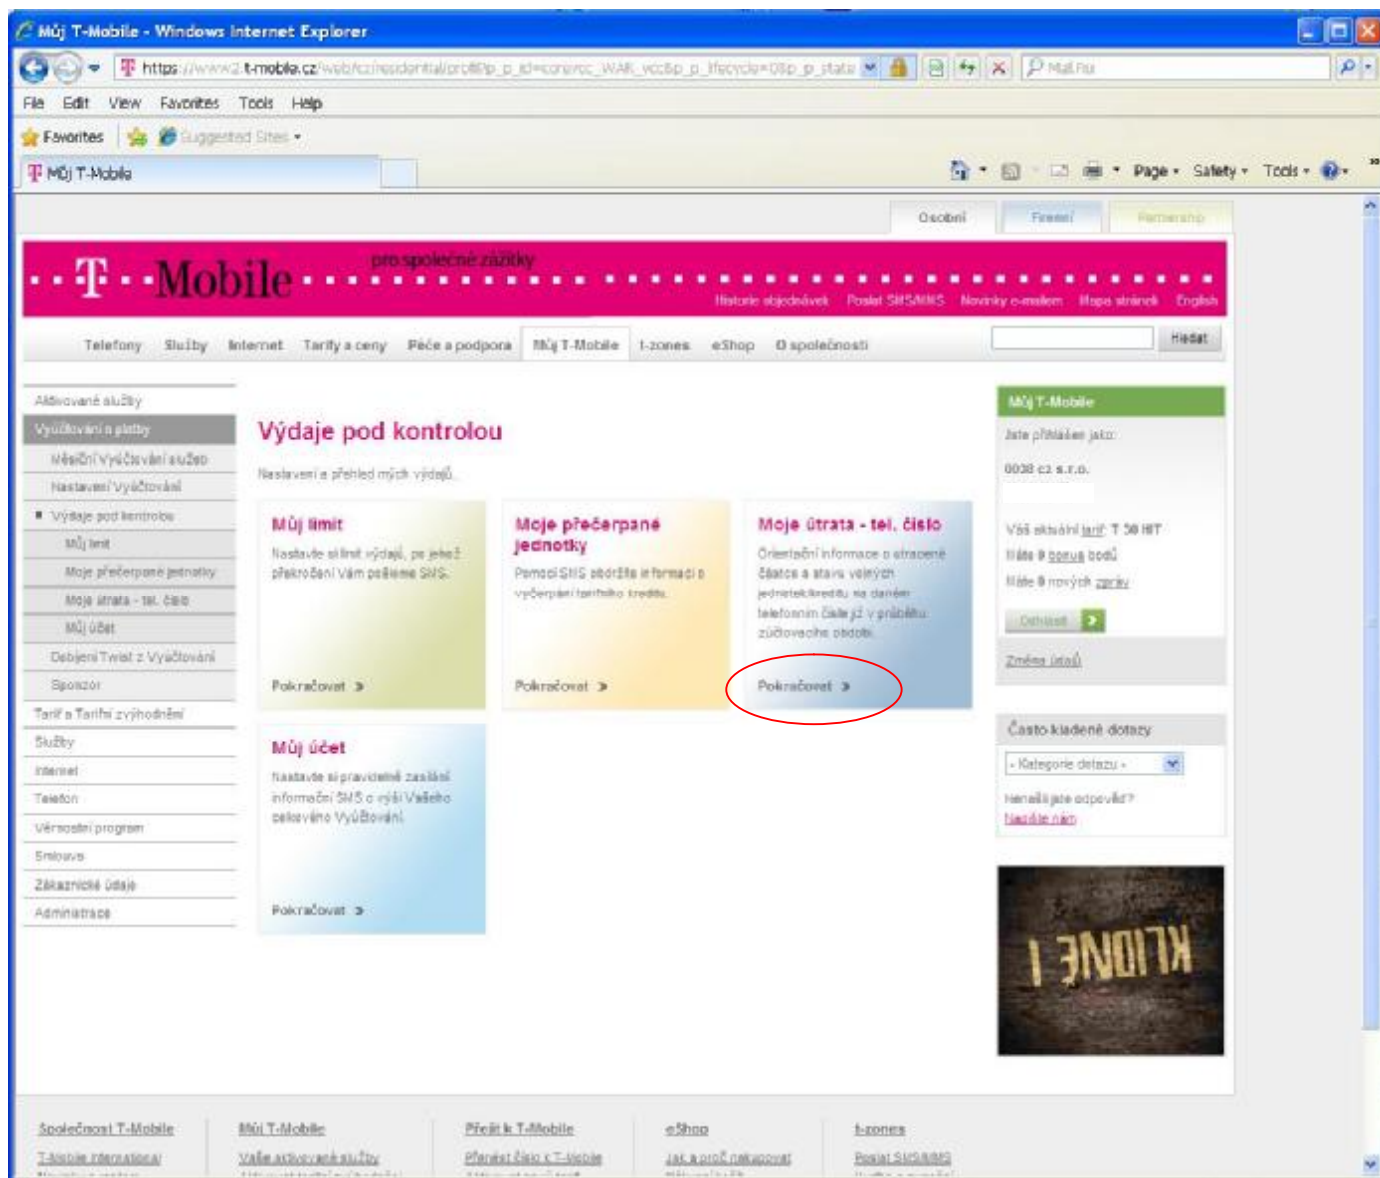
Můj T-Mobile - Windows Internet Explorer

https://www2.t-mobile.cz/web/cz/residential/profile?p_p_id=core/cc_WAR_vcc&p_p_lifecycle=0&p_p_state

Mail.Ru

File Edit View Favorites Tools Help

Favorites Suggested Sites

Můj T-Mobile

Page Safety Tools

Osobní Firemní Partnership

T · · Mobile · · · pro společné zážitky

Historie objednávek Poslat SMS/MMS Novinky e-mailem Mapa stránek English

Telefony Služby Internet Tarify a ceny Péče a podpora Můj T-Mobile t-zones eShop O společnosti Hledat

Aktivované služby
Vyúčtování a platby
Měsíční vyúčtování služeb
Nastavení Vyúčtování
Výdaje pod kontrolou
Můj limit
Moje přečerpané jednotky
Moje útrata - tel. číslo
Můj účet
Dobíjení Twist z Vyúčtování
Sponzor
Tarif a Tarifní zvýhodnění
Služby
Internet
Telefon
Věrnostní program
Smlouva
Zákaznické údaje
Administrace

Výdaje pod kontrolou

Nastavení a přehled mých výdajů.

Můj limit
Nastavte si limit výdajů, po jehož překročení Vám pošleme SMS.
Pokračovat »

Moje přečerpané jednotky
Pomocí SMS obdržíte informaci o vyčerpání tarifního kreditu.
Pokračovat »

Moje útrata - tel. číslo
Orientační informace o utracené částce a stavu volných jednotek/kreditu na daném telefonním čísle v průběhu zúčtovacího období.
Pokračovat »

Můj účet
Nastavte si pravidelné zasílání informační SMS o výši Vašeho celkového Vyúčtování.
Pokračovat »

Můj T-Mobile
Jste přihlášen jako:
0038 cz s.r.o.
Váš aktuální tarif: T 30 HIT
Máte 0 bonus bodů
Máte 0 nových zpráv
Odhlásit
Změna údajů

Často kladené dotazy
- Kategorie dotazu -
Nenašli jste odpověď?
Napište nám

KLIDNĚ I

Společnost T-Mobile
T-Mobile International
Můj T-Mobile
Vaše aktivované služby
Přejít k T-Mobile
Převést číslo k T-Mobile
eShop
Jak a proč nakupovat
t-zones
Poslat SMS/MMS